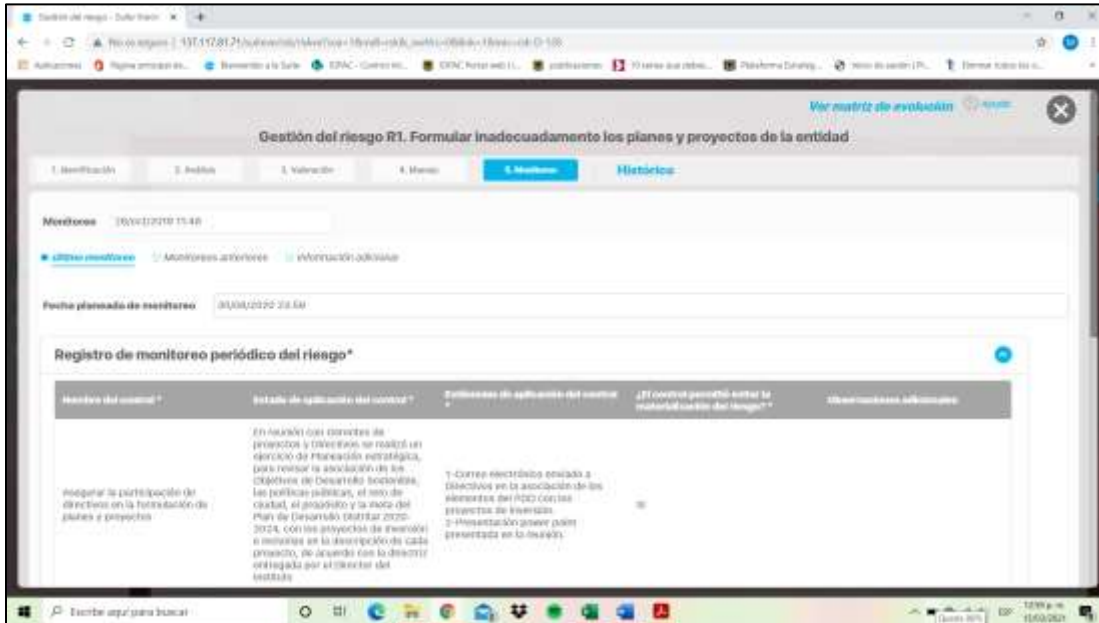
Gestión del riesgo - Suite Visión

Ver matriz de evolución

Gestión del riesgo R1. Formular inadecuadamente los planes y proyectos de la entidad

1. Identificación | 2. Análisis | 3. Valoración | 4. Manejo | 5. Monitoreo | Histórico

Monitoreo 28/04/2020 11:48

Último monitoreo | Monitoreos anteriores | Información adicional

Fecha planeada de monitoreo 30/08/2020 23:59

Registro de monitoreo periódico del riesgo*

| Nombre del control * | Estado de aplicación del control * | Evidencias de aplicación del control * | ¿El control permitió evitar la materialización del riesgo? * | Observaciones adicionales |
|---|---|---|---|---|
| Asegurar la participación de directivos en la formulación de planes y proyectos | En reunión con Gerentes de proyectos y Directivos se realizó un ejercicio de Planeación estratégica, para revisar la asociación de los Objetivos de Desarrollo Sostenible, las políticas públicas, el reto de ciudad, el propósito y la meta del Plan de Desarrollo Distrital 2020-2024, con los proyectos de inversión e incluirlas en la descripción de cada proyecto, de acuerdo con la directriz entregada por el Director del Instituto | 1-Correo electrónico enviado a Directivos en la asociación de los elementos del PDD con los proyectos de inversión. 2-Presentación power point presentada en la reunión. | SI | |

Escribe aquí para buscar